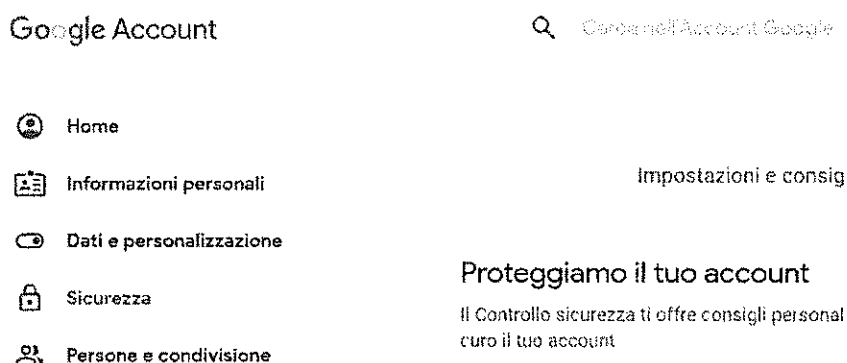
Google Account

Cerca nell'Account Google

Home

Informazioni personali

Dati e personalizzazione

Sicurezza

Persone e condivisione

Impostazioni e consig

Proteggiamo il tuo account

Il Controllo sicurezza ti offre consigli personal curo il tuo account